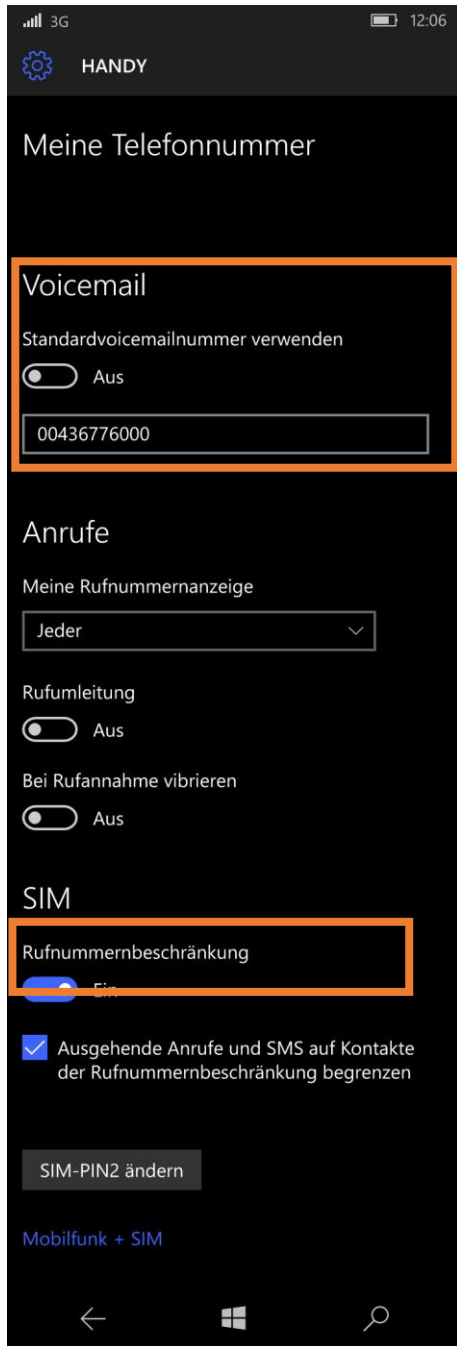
3G 12:06

HANDY

Meine Telefonnummer

Voicemail

Standardvoicemailnummer verwenden

Aus

00436776000

Anrufe

Meine Rufnummernanzeige

Jeder

Rufumleitung

Aus

Bei Rufannahme vibrieren

Aus

SIM

Rufnummernbeschränkung

Ein

Ausgehende Anrufe und SMS auf Kontakte der Rufnummernbeschränkung begrenzen

SIM-PIN2 ändern

Mobilfunk + SIM